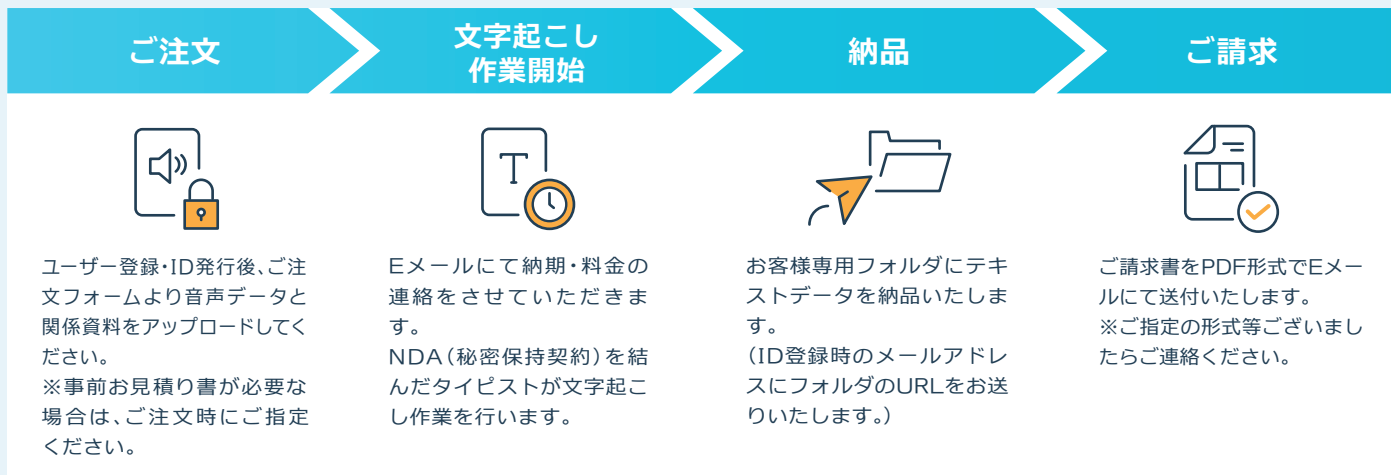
ご注文

文字起こし
作業開始

納品

ご請求

T

ユーザー登録・ID発行後、ご注文フォームより音声データと関係資料をアップロードしてください。
※事前お見積り書が必要な場合は、ご注文時にご指定ください。

Eメールにて納期・料金の連絡をさせていただきます。
NDA（秘密保持契約）を結んだタイピストが文字起こし作業を行います。

お客様専用フォルダにテキストデータを納品いたします。
（ID登録時のメールアドレスにフォルダのURLをお送りいたします。）

ご請求書をPDF形式でEメールにて送付いたします。
※ご指定の形式等ございましたらご連絡ください。